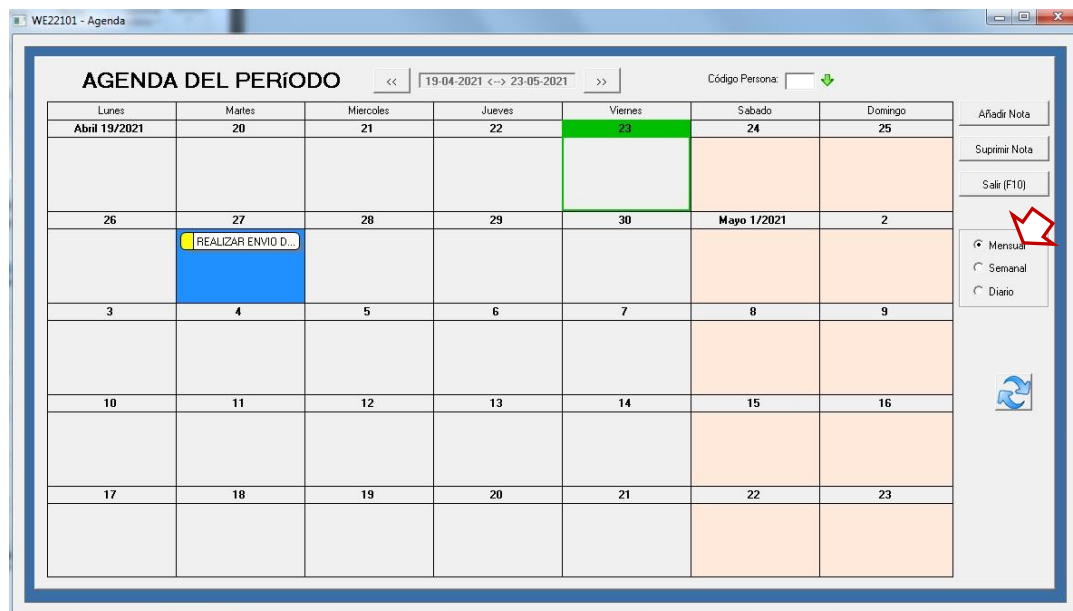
WE22101 - Agenda

AGENDA DEL PERíODO

<<

19-04-2021 <--> 23-05-2021

>>

Código Persona:

| Lunes | Martes | Miercoles | Jueves | Viernes | Sabado | Domingo |
|---|---|---|---|---|---|---|
| Abril 19/2021 | 20 | 21 | 22 | 23 | 24 | 25 |
| | | | | | | |
| 26 | 27 | 28 | 29 | 30 | Mayo 1/2021 | 2 |
| | REALIZAR ENVIO D... | | | | | |
| 3 | 4 | 5 | 6 | 7 | 8 | 9 |
| | | | | | | |
| 10 | 11 | 12 | 13 | 14 | 15 | 16 |
| | | | | | | |
| 17 | 18 | 19 | 20 | 21 | 22 | 23 |
| | | | | | | |

Añadir Nota

Suprimir Nota

Salir (F10)

Mensual

Semanal

Diario